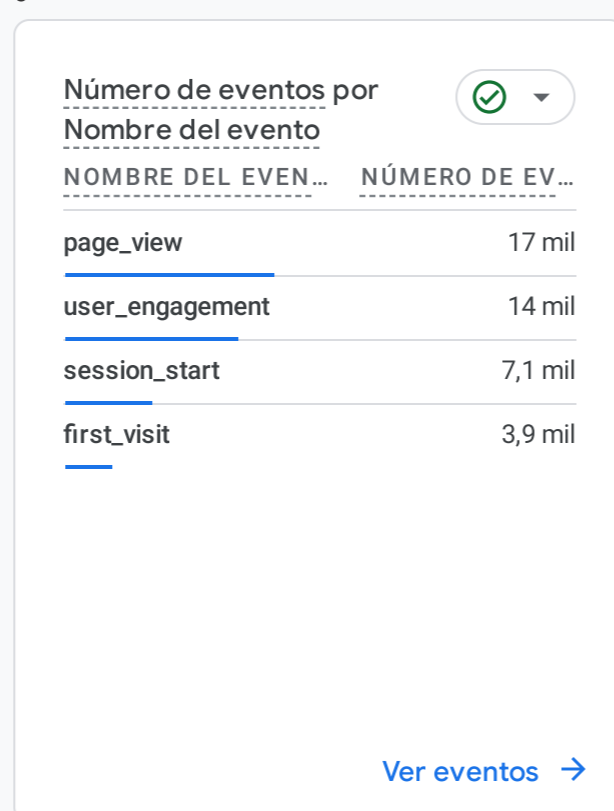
Número de eventos por Nombre del evento

| NOMBRE DEL EVEN… | NÚMERO DE EV… |
|---|---|
| page_view | 17 mil |
| user_engagement | 14 mil |
| session_start | 7,1 mil |
| first_visit | 3,9 mil |

Ver eventos →